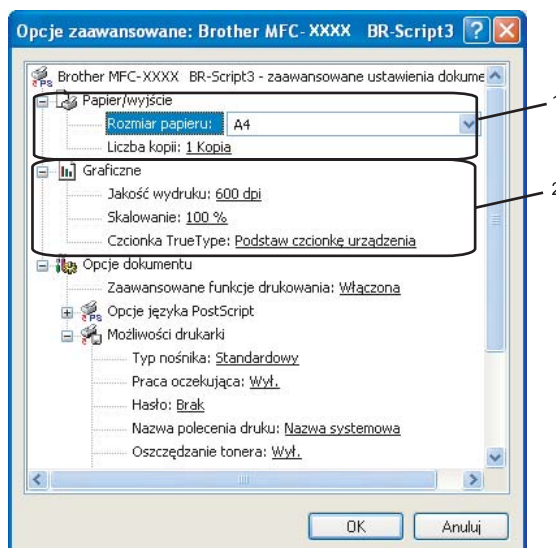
Opcje zaawansowane: Brother MFC-XXXX BR-Script3

Brother MFC-XXXX BR-Script3 - zaawansowane ustawienia dokume

Papier/wyjście

Rozmiar papieru: A4

Liczba kopii: 1 Kopia

Graficzne

Jakość wydruku: 600 dpi

Skalowanie: 100 %

Czcionka TrueType: Podstaw czcionkę urządzenia

Opcje dokumentu

Zaawansowane funkcje drukowania: Włączona

Opcje języka PostScript

Możliwości drukarki

Typ nośnika: Standardowy

Praca oczekująca: Wył.

Hasło: Brak

Nazwa polecenia druku: Nazwa systemowa

Oszczędzanie tonera: Wył.

1

2

OK

Anuluj